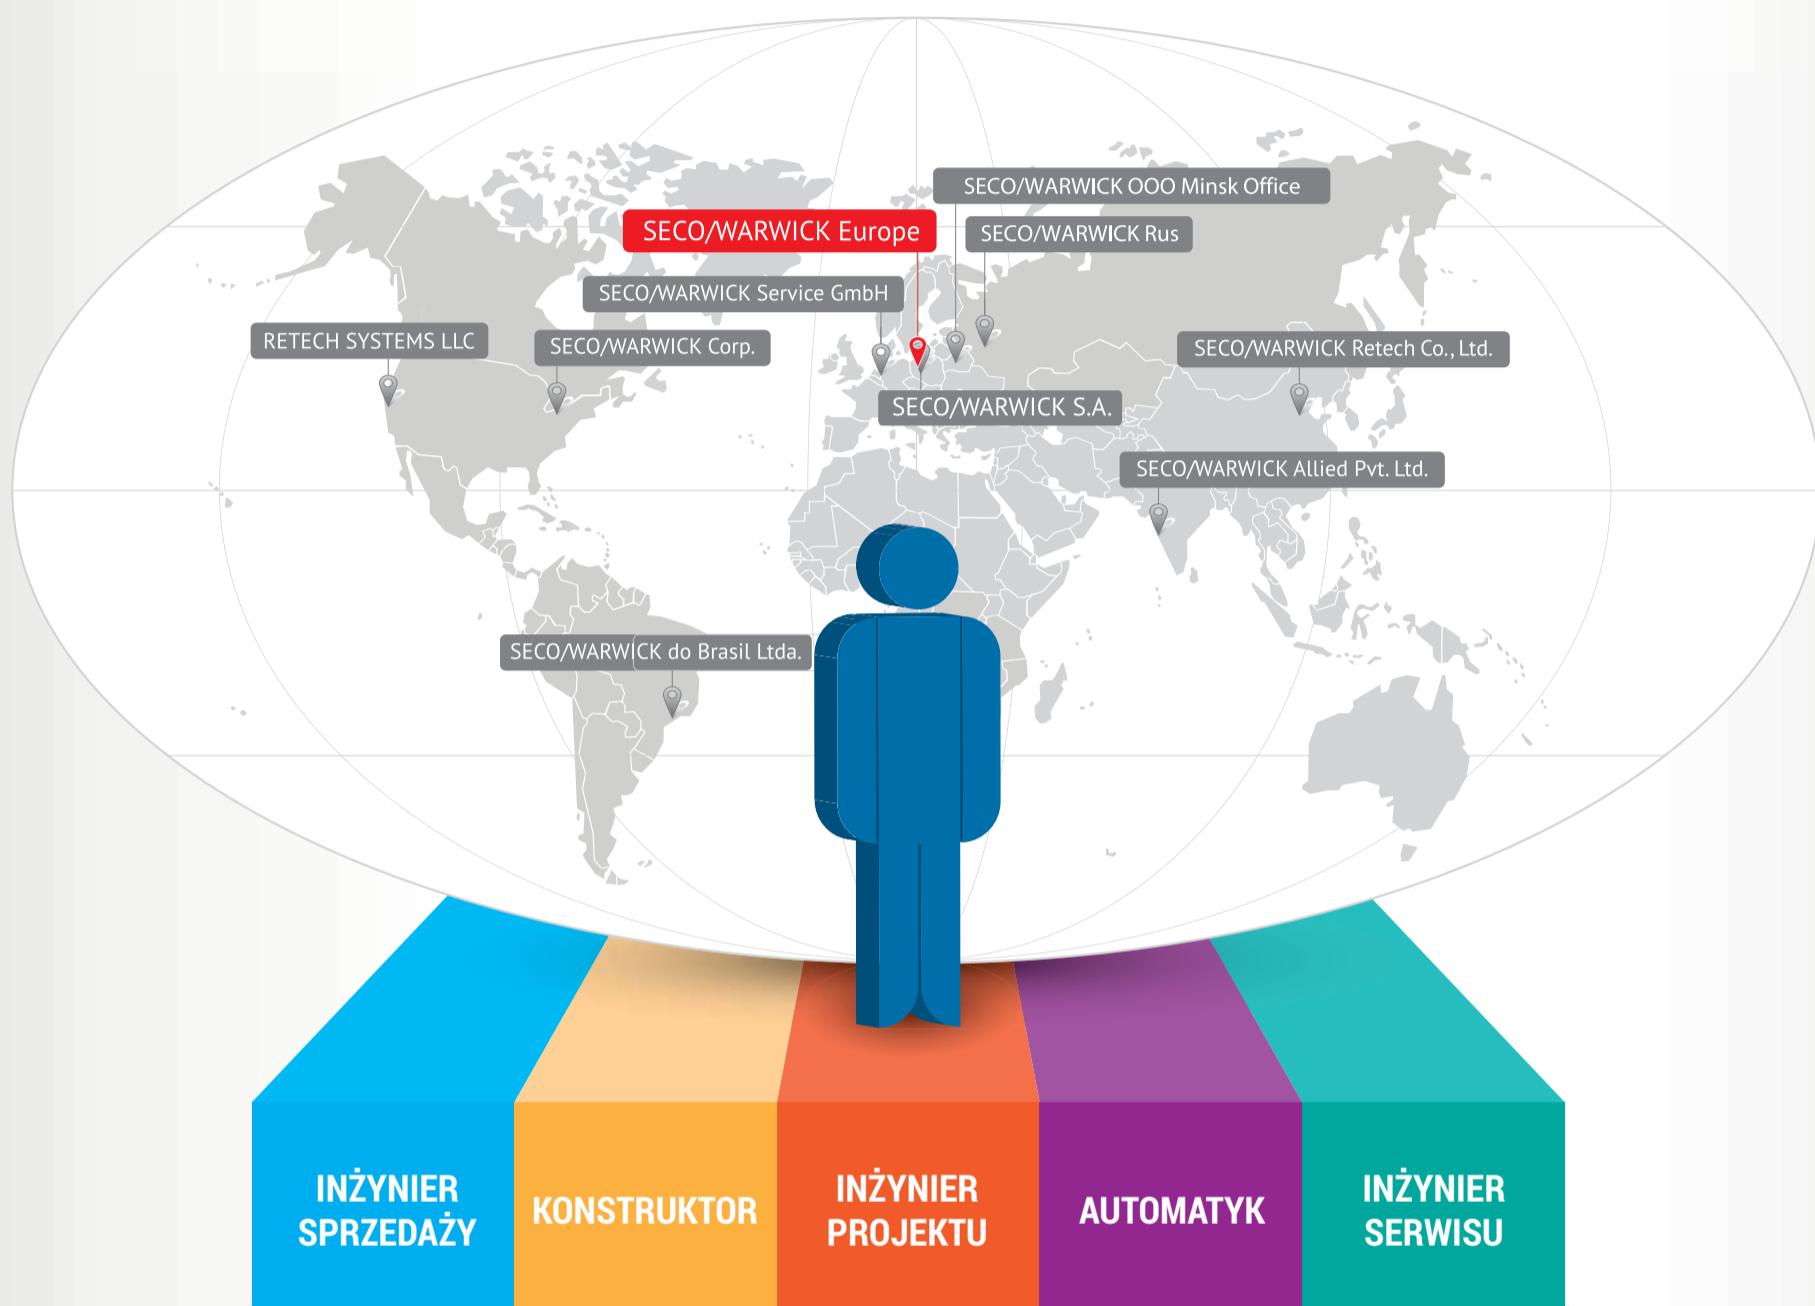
SECO/WARWICK OOO Minsk Office

SECO/WARWICK Europe

SECO/WARWICK Rus

SECO/WARWICK Service GmbH

RETECH SYSTEMS LLC

SECO/WARWICK Corp.

SECO/WARWICK Retech Co., Ltd.

SECO/WARWICK S.A.

SECO/WARWICK Allied Pvt. Ltd.

SECO/WARWICK do Brasil Ltda.

INŻYNIER SPRZEDAŻY

KONSTRUKTOR

INŻYNIER PROJEKTU

AUTOMATYK

INŻYNIER SERWISU